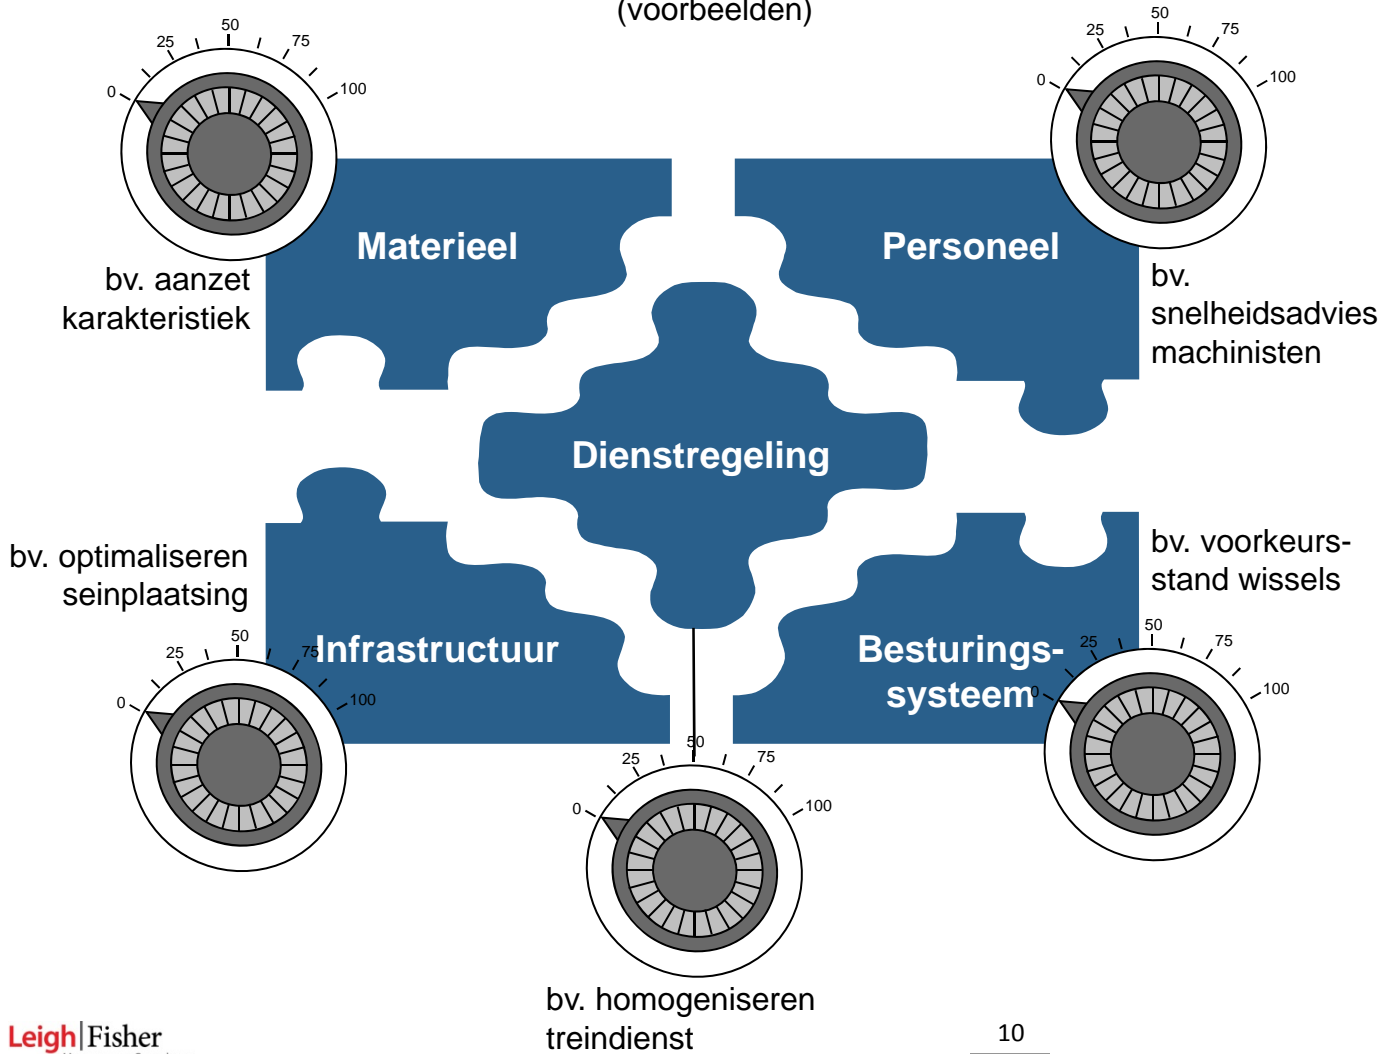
(voorbeelden)

50
25
75
0
100

Materieel

bv. aanzet karakteristiek

50
25
75
0
100

Personeel

bv. snelheidsadvies machinisten

Dienstregeling

bv. optimaliseren seinplaatsing

50
25
75
0
100

Infrastructuur

bv. voorkeurs-stand wissels

Besturings-systeem

50
25
75
0
100

50
25
75
0
100

bv. homogeniseren treindienst

LeighFisher

10